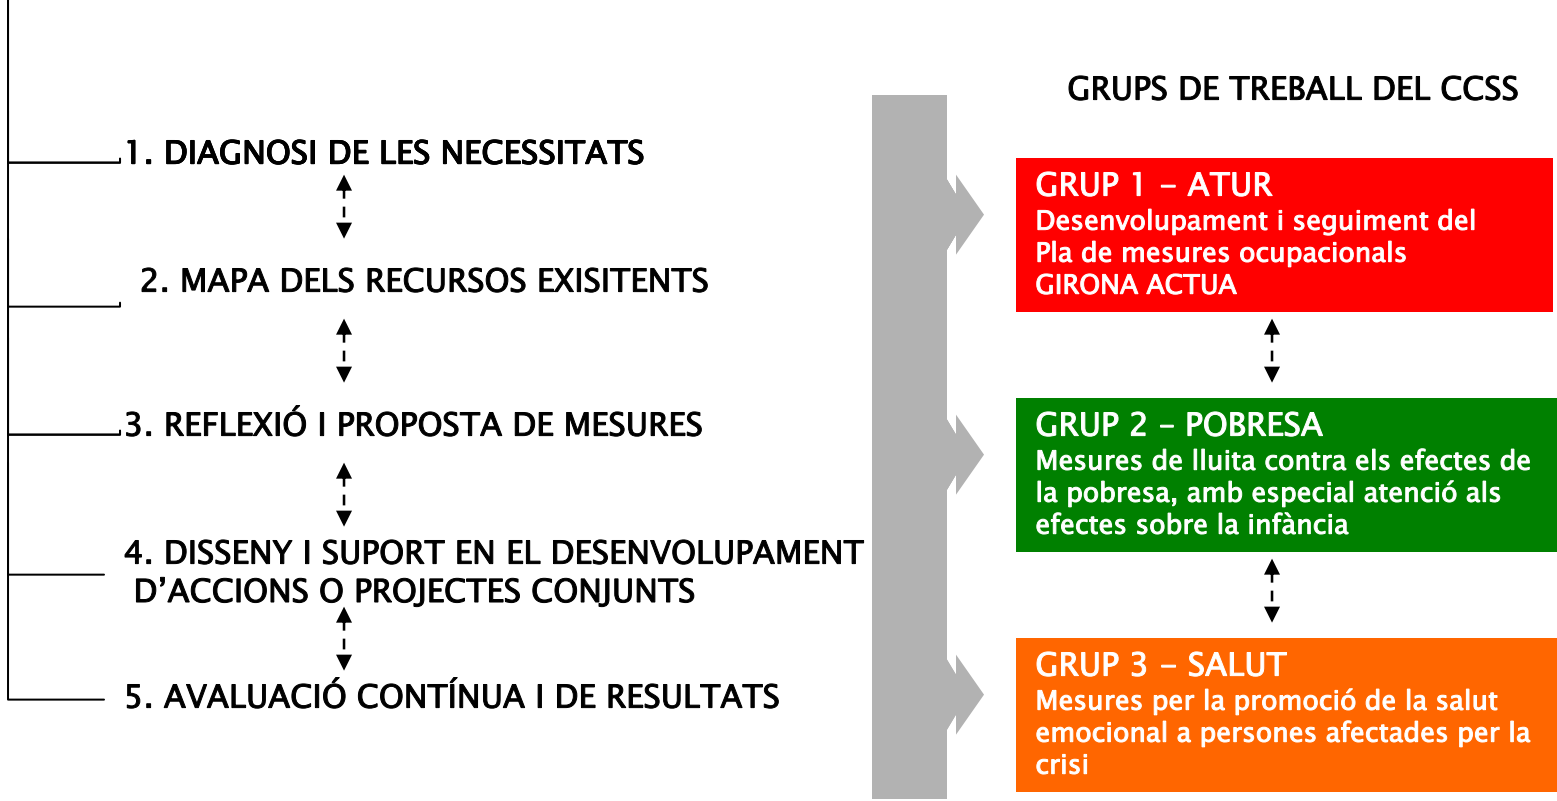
1. DIAGNOSI DE LES NECESSITATS

2. MAPA DELS RECURSOS EXISITENTS

3. REFLEXIÓ I PROPOSTA DE MESURES

4. DISSENY I SUPORT EN EL DESENVOLUPAMENT D'ACCIONS O PROJECTES CONJUNTS

5. AVALUACIÓ CONTÍNUA I DE RESULTATS

GRUPS DE TREBALL DEL CCSS

GRUP 1 – ATUR
Desenvolupament i seguiment del Pla de mesures ocupacionals GIRONA ACTUA

GRUP 2 – POBRESA
Mesures de lluita contra els efectes de la pobresa, amb especial atenció als efectes sobre la infància

GRUP 3 – SALUT
Mesures per la promoció de la salut emocional a persones afectades per la crisi